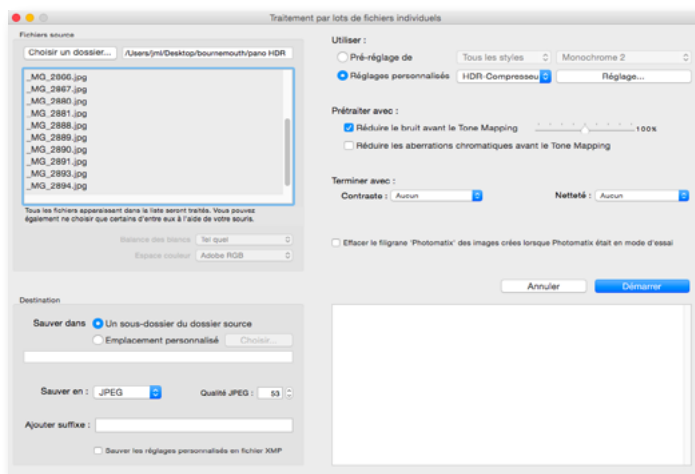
Traitement par lots de fichiers individuels

Fichiers source

Choisir un dossier... /Users/jml/Desktop/bournemouth/pano HDR

_MG_2866.jpg
_MG_2867.jpg
_MG_2880.jpg
_MG_2881.jpg
_MG_2888.jpg
_MG_2889.jpg
_MG_2890.jpg
_MG_2891.jpg
_MG_2893.jpg
_MG_2894.jpg

Tous les fichiers apparaissant dans la liste seront traités. Vous pouvez également ne choisir que certains d'entre eux à l'aide de votre souris.

Balance des blancs Tel quel
Espace couleur Adobe RGB

Destination

Sauver dans Un sous-dossier du dossier source
Emplacement personnalisé Choisir...

Sauver en : JPEG Qualité JPEG : 53

Ajouter suffixe :

Sauver les réglages personnalisés en fichier XMP

Utiliser :
Pré-réglage de Tous les styles Monochrome 2
Réglages personnalisés HDR-Compresseu Réglage...

Prétraiter avec :
Réduire le bruit avant le Tone Mapping 100%
Réduire les aberrations chromatiques avant le Tone Mapping

Terminer avec :
Contraste : Aucun Netteté : Aucun

Effacer le filigrane 'Photomatix' des images crées lorsque Photomatix était en mode d'essai

Annuler Démarrer